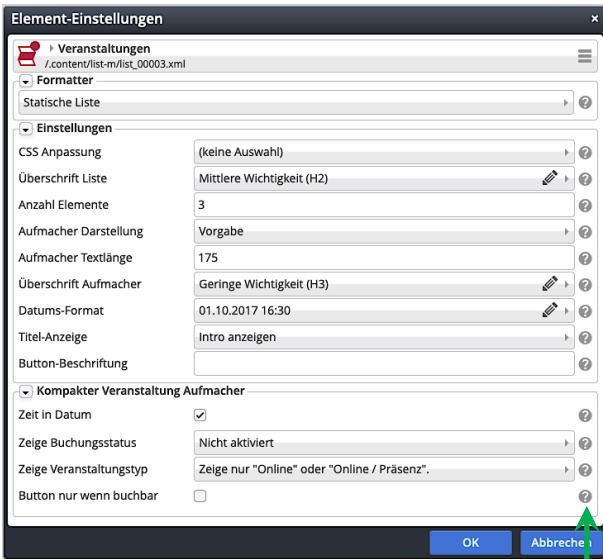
Element-Einstellungen

Veranstaltungen
/.content/list-m/list_00003.xml

Formatter

Statische Liste

Einstellungen

| | |
|---|---|
| CSS Anpassung | (keine Auswahl) |
| Überschrift Liste | Mittlere Wichtigkeit (H2) |
| Anzahl Elemente | 3 |
| Aufmacher Darstellung | Vorgabe |
| Aufmacher Textlänge | 175 |
| Überschrift Aufmacher | Geringe Wichtigkeit (H3) |
| Datums-Format | 01.10.2017 16:30 |
| Titel-Anzeige | Intro anzeigen |
| Button-Beschriftung | |

Kompakter Veranstaltung Aufmacher

| | |
|---|---|
| Zeit in Datum | ✓ |
| Zeige Buchungsstatus | Nicht aktiviert |
| Zeige Veranstaltungstyp | Zeige nur "Online" oder "Online / Präsenz". |
| Button nur wenn buchbar | |

OK Abbrechen